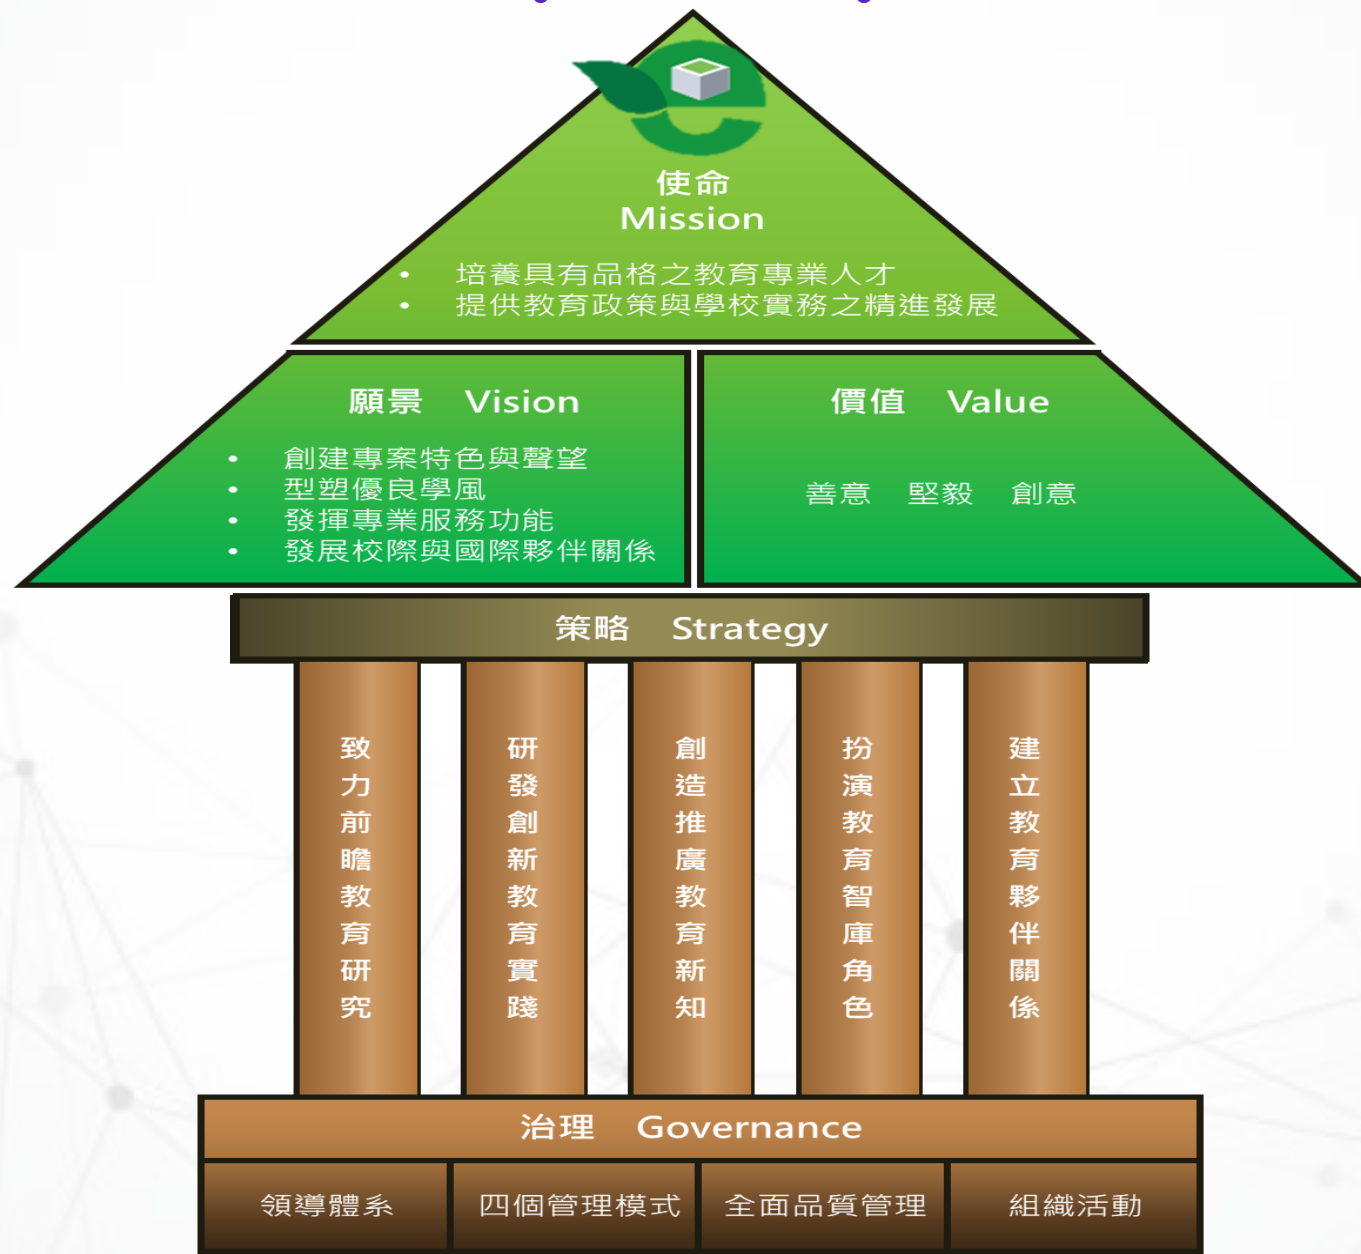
使命
Mission

• 培養具有品格之教育專業人才
• 提供教育政策與學校實務之精進發展

願景 Vision

• 創建專案特色與聲望
• 型塑優良學風
• 發揮專業服務功能
• 發展校際與國際夥伴關係

價值 Value

善意 堅毅 創意

策略 Strategy

致力前瞻教育研究

研發創新教育實踐

創造推廣教育新知

扮演教育智庫角色

建立教育夥伴關係

治理 Governance

領導體系

四個管理模式

全面品質管理

組織活動